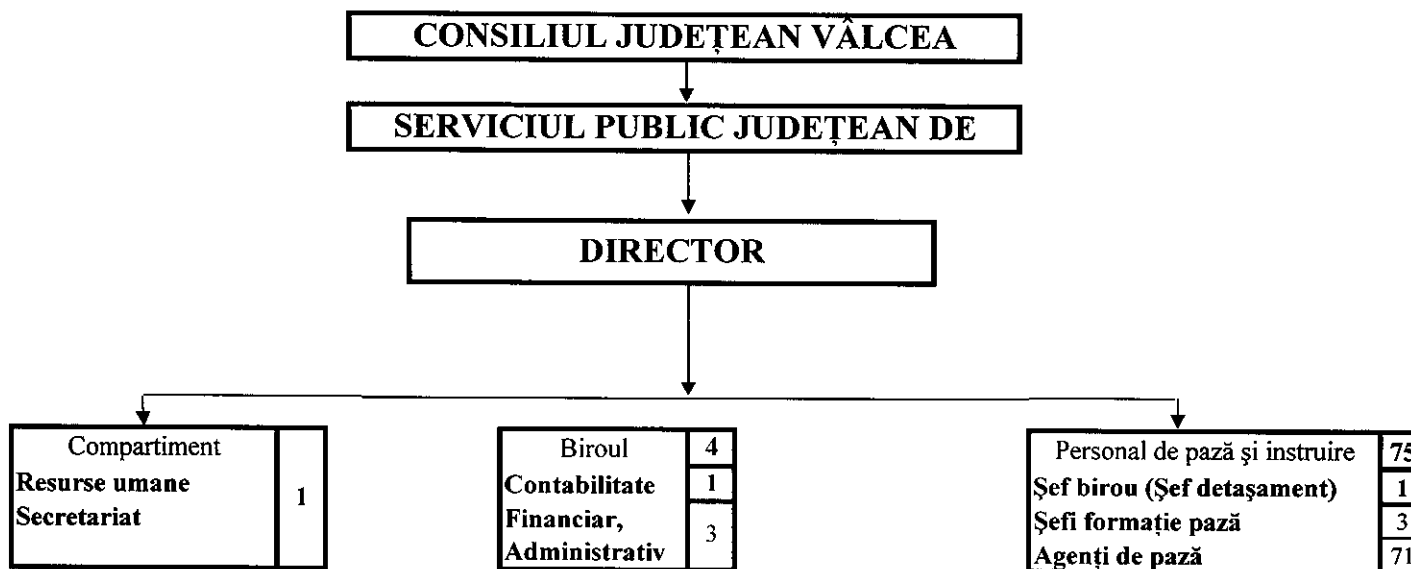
CONSILIUL JUDEȚEAN VÂLCEA

SERVICIUL PUBLIC JUDEȚEAN DE

DIRECTOR

Compartiment
Resurse umane
Secretariat
1

Biroul 4
Contabilitate 1
Financiar, Administrativ 3

Personal de pază şi instruire 75
Şef birou (Şef detaşament) 1
Şefi formație pază 3
Agenți de pază 71